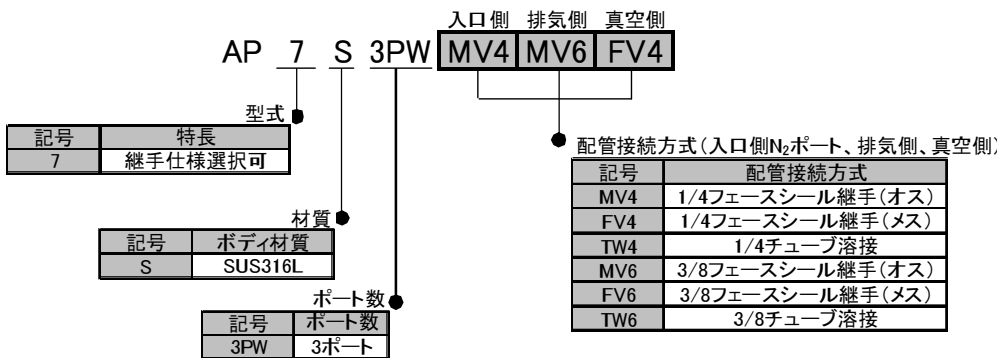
入口側 排気側 真空側

AP 7 S 3PW MV4 MV6 FV4

型式

| 記号 | 特長 |
|---|---|
| 7 | 継手仕様選択可 |

材質

| 記号 | ボディ材質 |
|---|---|
| S | SUS316L |

ポート数

| 記号 | ポート数 |
|---|---|
| 3PW | 3ポート |

配管接続方式(入口側$N_2$ポート、排気側、真空側)

| 記号 | 配管接続方式 |
|---|---|
| MV4 | 1/4フェースシール継手(オス) |
| FV4 | 1/4フェースシール継手(メス) |
| TW4 | 1/4チューブ溶接 |
| MV6 | 3/8フェースシール継手(オス) |
| FV6 | 3/8フェースシール継手(メス) |
| TW6 | 3/8チューブ溶接 |